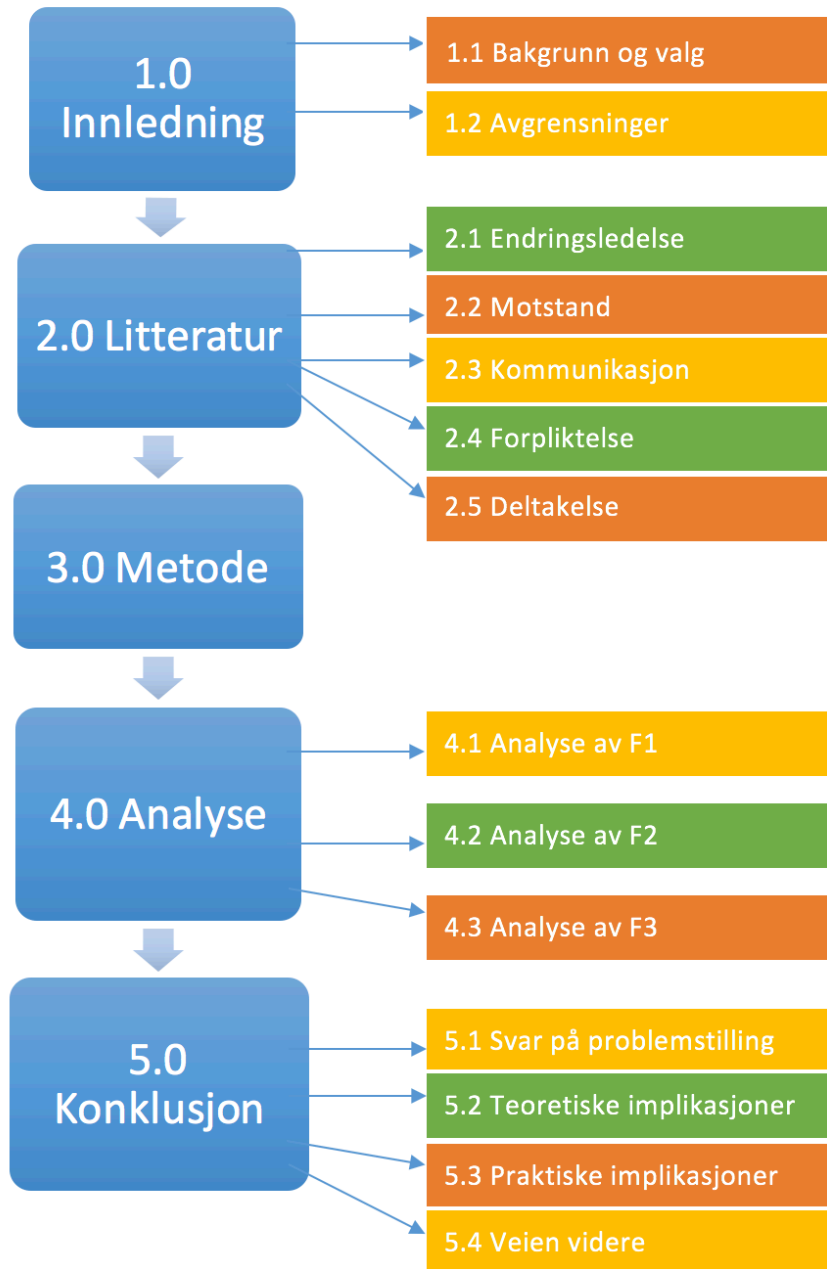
1.0 Innledning

1.1 Bakgrunn og valg

1.2 Avgrensninger

2.0 Litteratur

2.1 Endringsledelse

2.2 Motstand

2.3 Kommunikasjon

2.4 Forpliktelse

2.5 Deltakelse

3.0 Metode

4.0 Analyse

4.1 Analyse av F1

4.2 Analyse av F2

4.3 Analyse av F3

5.0 Konklusjon

5.1 Svar på problemstilling

5.2 Teoretiske implikasjoner

5.3 Praktiske implikasjoner

5.4 Veien videre